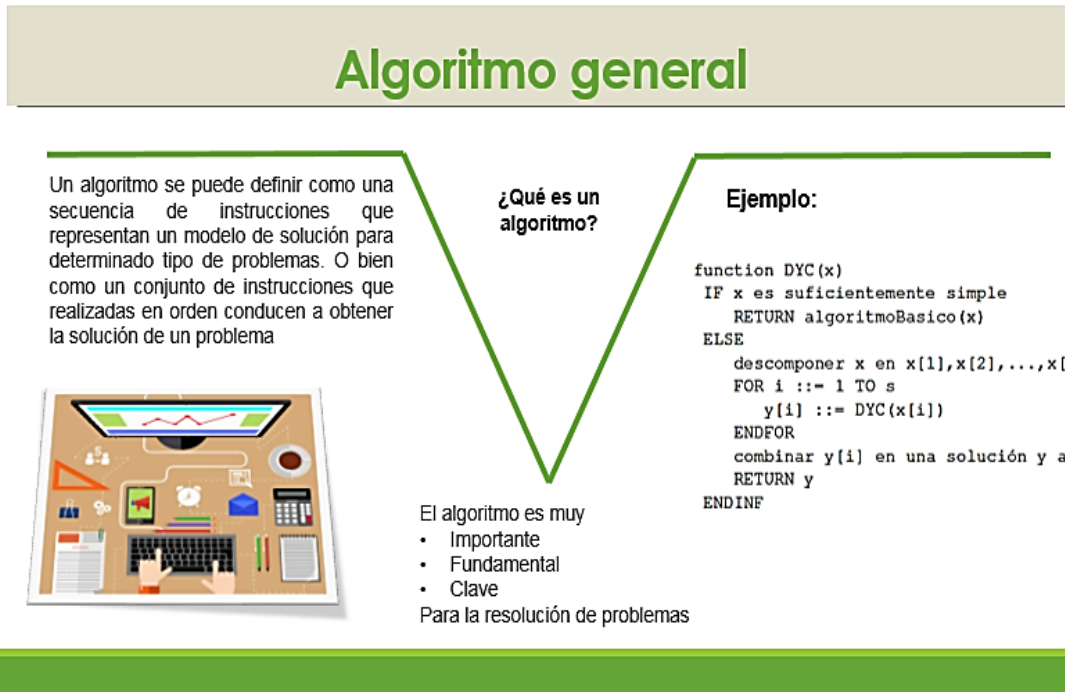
Algoritmo general

Un algoritmo se puede definir como una secuencia de instrucciones que representan un modelo de solución para determinado tipo de problemas. O bien como un conjunto de instrucciones que realizadas en orden conducen a obtener la solución de un problema

¿Qué es un algoritmo?

Ejemplo:

function DYC(x)
 IF x es suficientemente simple
   RETURN algoritmoBasico(x)
 ELSE
   descomponer x en x[1],x[2],...,x[
   FOR i ::= 1 TO s
     y[i] ::= DYC(x[i])
   ENDFOR
   combinar y[i] en una solución y a
   RETURN y
 ENDINF

El algoritmo es muy
• Importante
• Fundamental
• Clave
Para la resolución de problemas